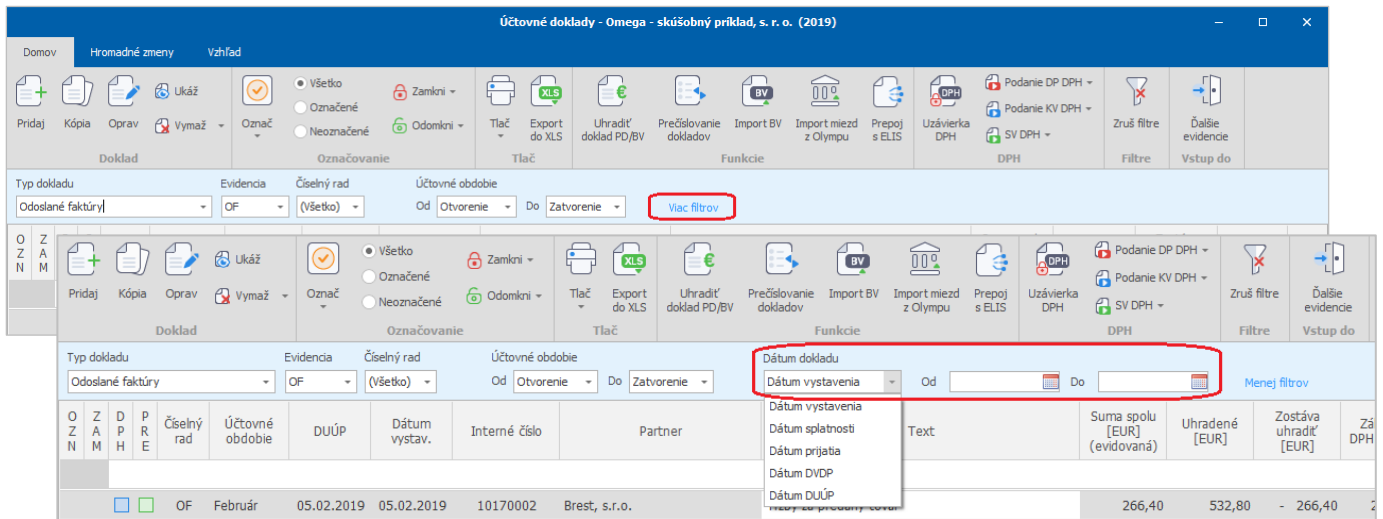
Účtovné doklady - Omega - skúšobný príklad, s. r. o. (2019)

Domov Hromadné zmeny Vzhľad

Pridaj Kópia Oprav Ukáž Vymaž
Doklad
Označ Všetko Označené Neoznačené Zamkni Odomkni
Označovanie
Tlač Export do XLS
Tlač
Uhradiť doklad PD/BV Prečíslovanie dokladov Import BV Import miezd z Olympu Prepoj s ELIS
Funkcie
Uzávierka DPH Podanie DP DPH Podanie KV DPH SV DPH
DPH
Zruš filtre
Filtre
Ďalšie evidencie
Vstup do

Typ dokladu Odoslané faktúry Evidencia OF Číselný rad (Všetko) Účtovné obdobie Od Otvorenie Do Zatvorenie Viac filtrov

O Z N Z A M

Pridaj Kópia Oprav Ukáž Vymaž
Doklad
Označ Všetko Označené Neoznačené Zamkni Odomkni
Označovanie
Tlač Export do XLS
Tlač
Uhradiť doklad PD/BV Prečíslovanie dokladov Import BV Import miezd z Olympu Prepoj s ELIS
Funkcie
Uzávierka DPH Podanie DP DPH Podanie KV DPH SV DPH
DPH
Zruš filtre
Filtre
Ďalšie evidencie
Vstup do

Typ dokladu Odoslané faktúry Evidencia OF Číselný rad (Všetko) Účtovné obdobie Od Otvorenie Do Zatvorenie Dátum dokladu Dátum vystavenia Od Do Menej filtrov

Dátum vystavenia
Dátum splatnosti
Dátum prijatia
Dátum DVDP
Dátum DUÚP

| O Z N | Z A M | D P H | P R E | Číselný rad | Účtovné obdobie | DUÚP | Dátum vystav. | Interné číslo | Partner | Text | Suma spolu [EUR] (evidovaná) | Uhradené [EUR] | Zostáva uhradiť [EUR] | Zá DPH |
|---|---|---|---|---|---|---|---|---|---|---|---|---|---|---|
| | | | | OF | Február | 05.02.2019 | 05.02.2019 | 10170002 | Brest, s.r.o. | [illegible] | 266,40 | 532,80 | - 266,40 | 2 |